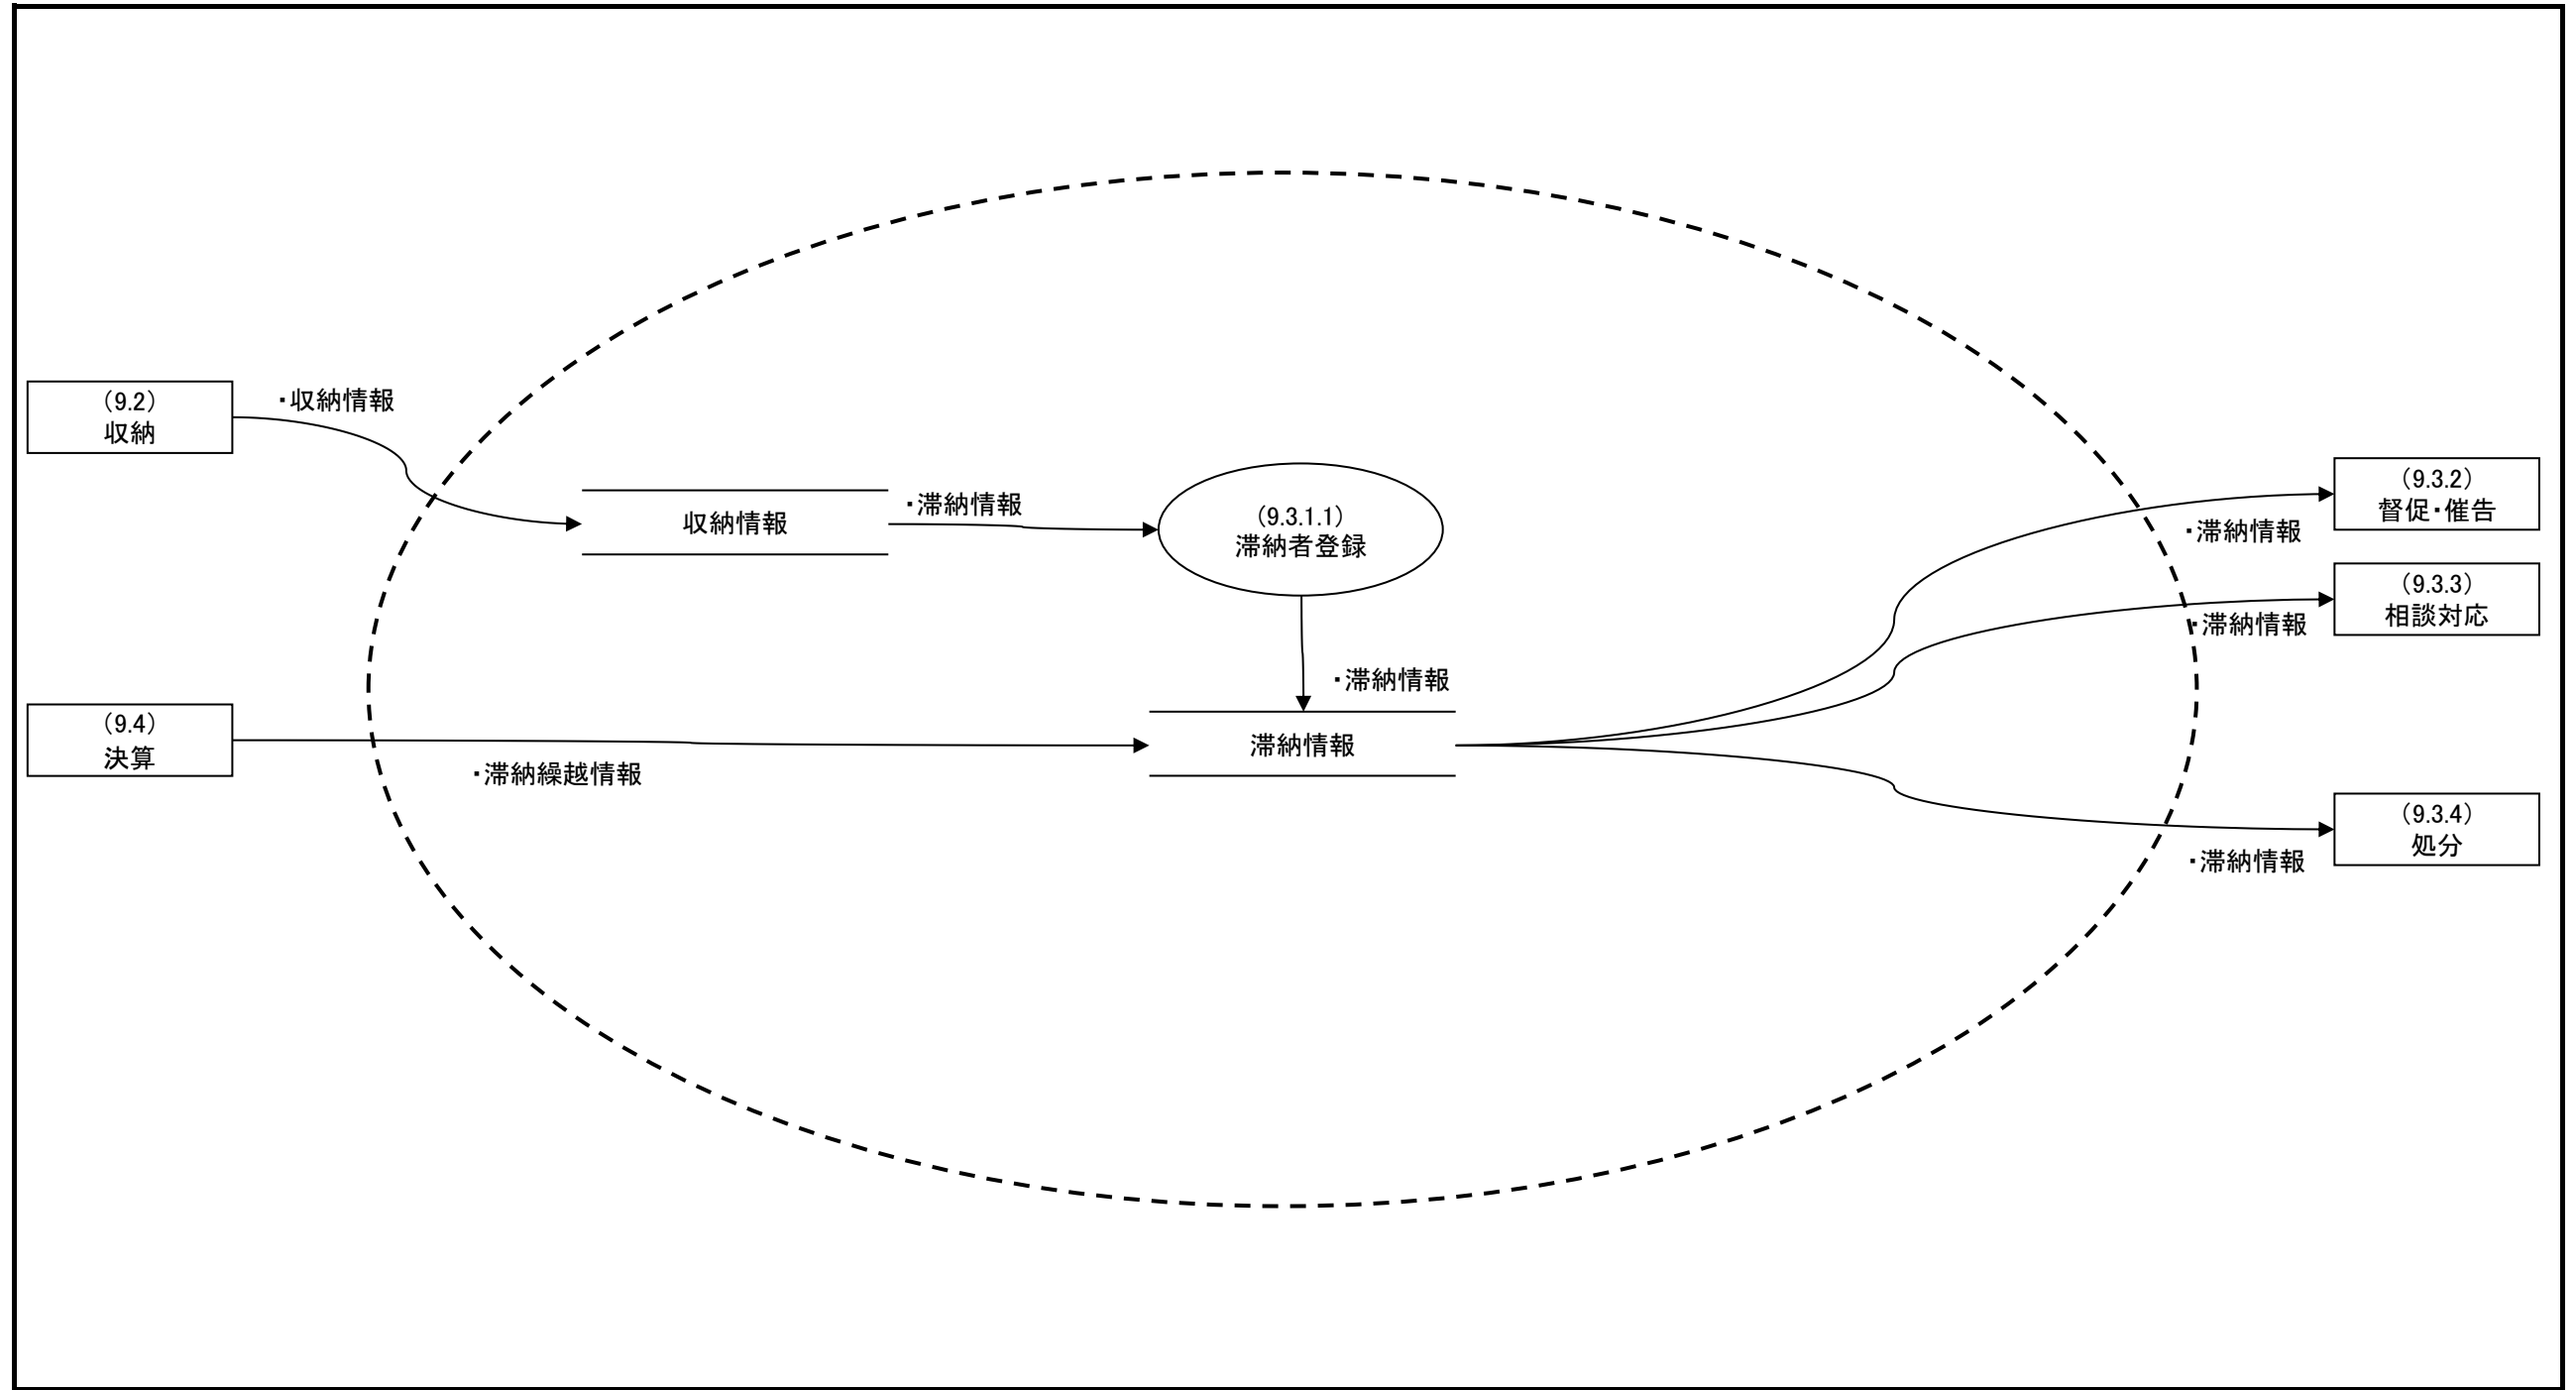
(9.2)
収納

・収納情報

収納情報

・滞納情報

(9.3.1.1)
滞納者登録

・滞納情報

(9.4)
決算

・滞納繰越情報

滞納情報

(9.3.2)
督促・催告

・滞納情報

(9.3.3)
相談対応

・滞納情報

(9.3.4)
処分

・滞納情報